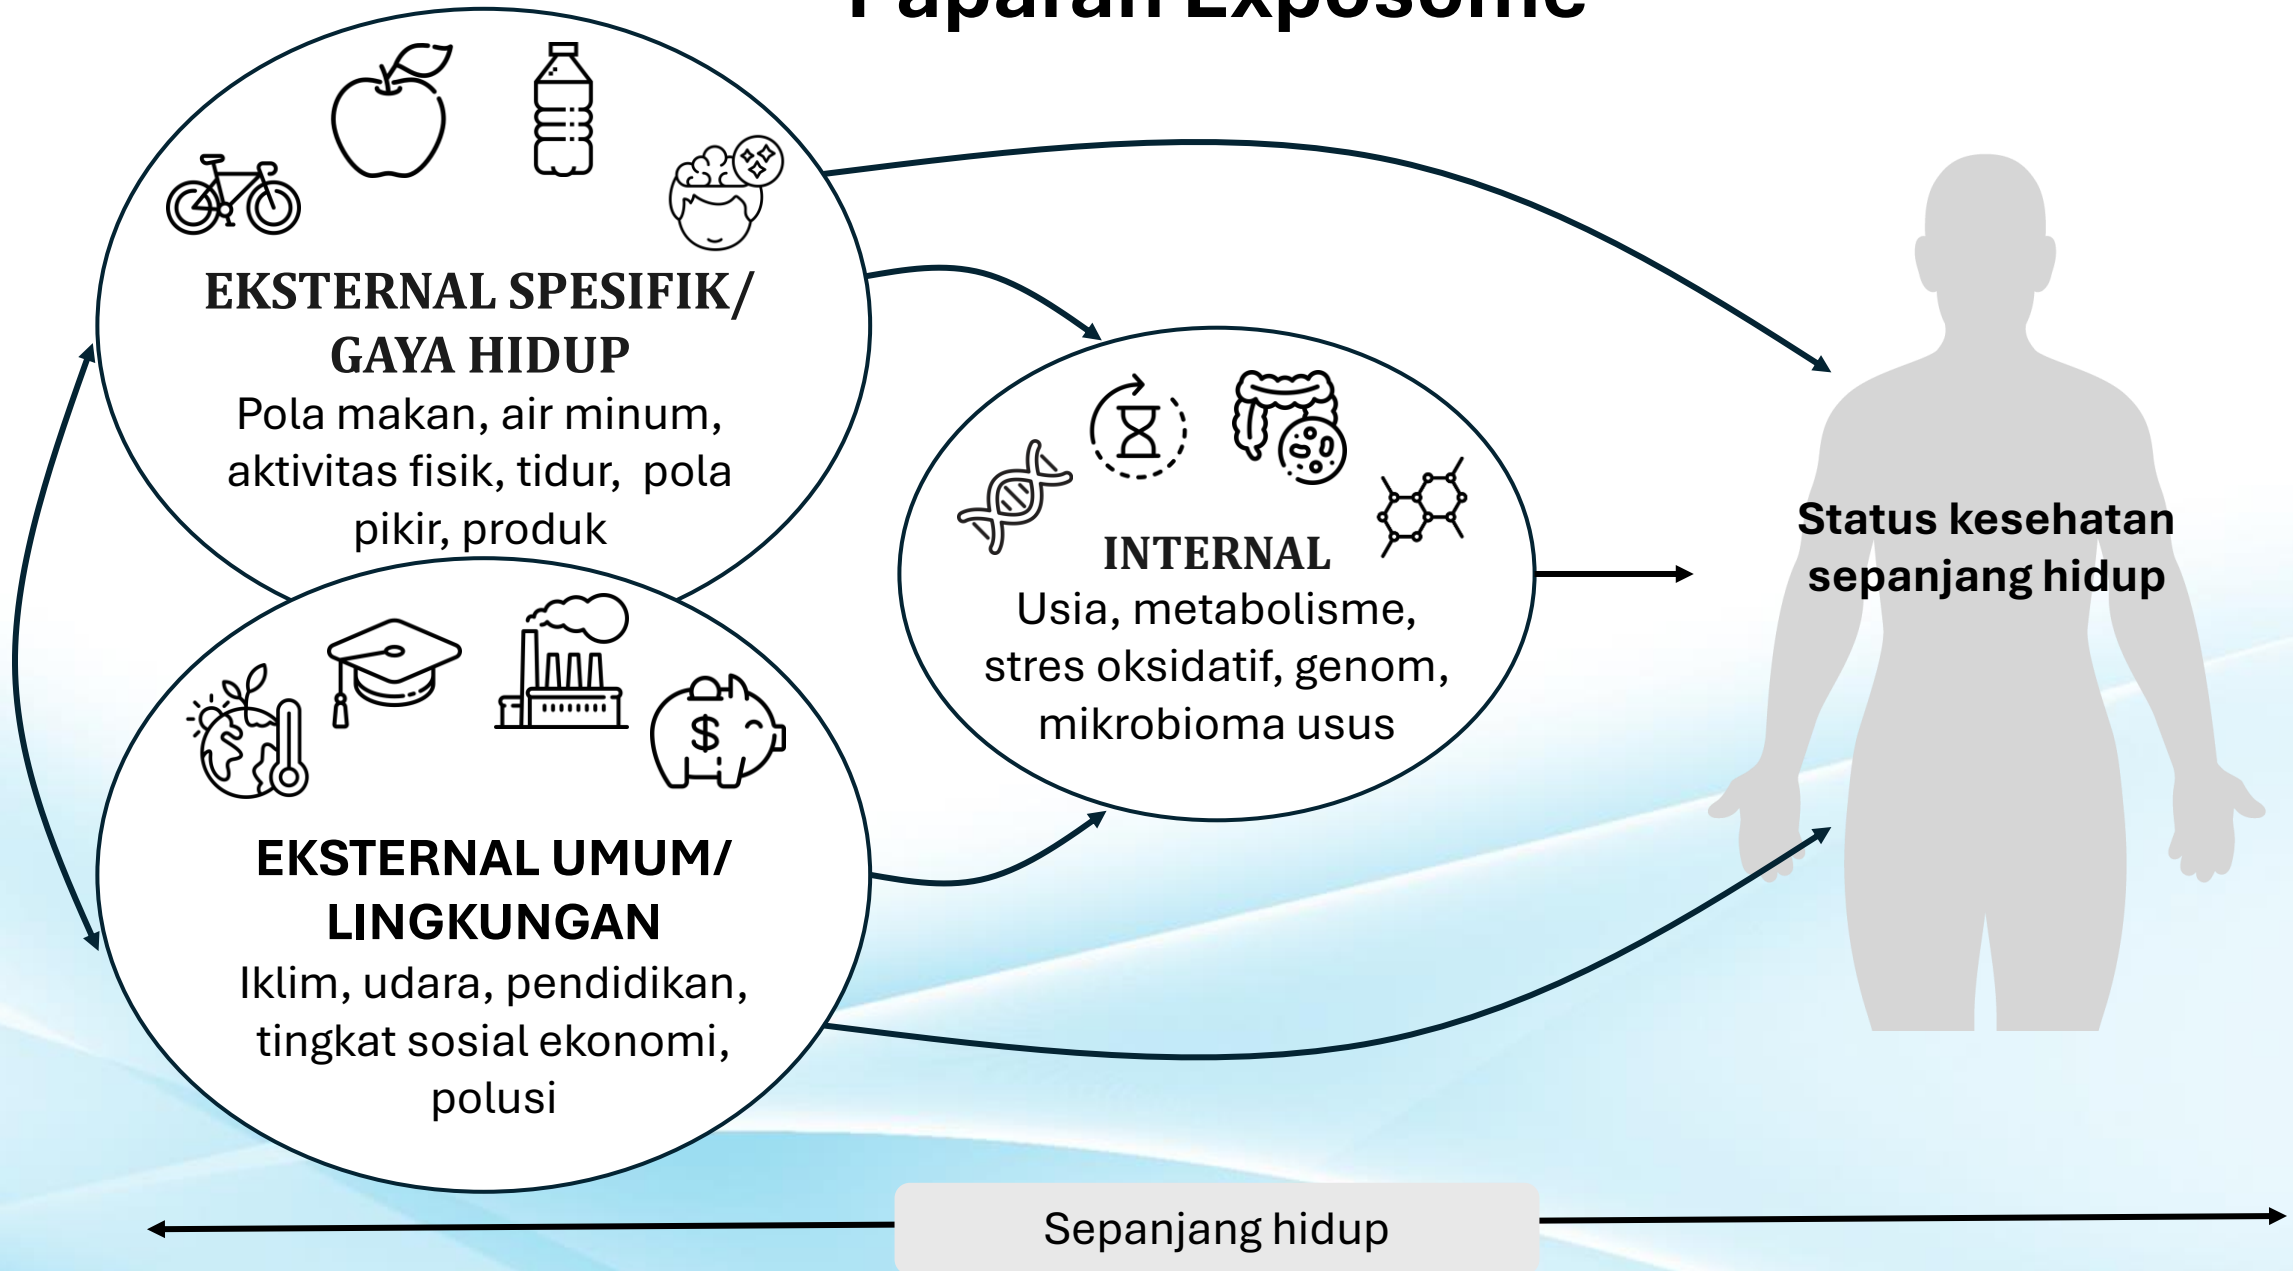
Paparan Exposome

EKSTERNAL SPESIFIK/ GAYA HIDUP
Pola makan, air minum, aktivitas fisik, tidur, pola pikir, produk

INTERNAL
Usia, metabolisme, stres oksidatif, genom, mikrobioma usus

Status kesehatan sepanjang hidup

EKSTERNAL UMUM/ LINGKUNGAN
Iklim, udara, pendidikan, tingkat sosial ekonomi, polusi

$

Sepanjang hidup